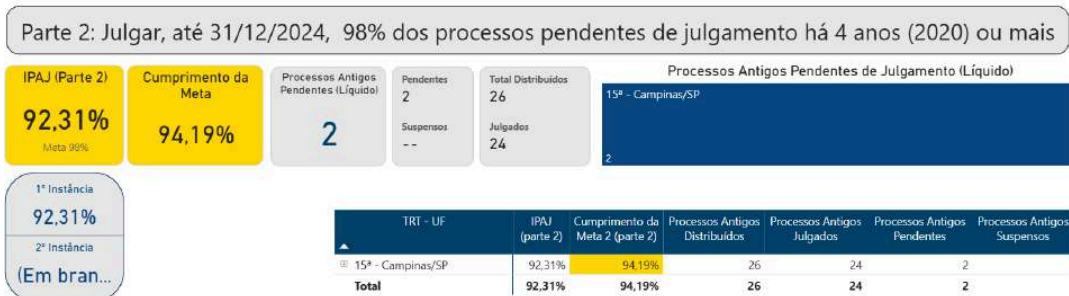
Parte 2: Julgar, até 31/12/2024, 98% dos processos pendentes de julgamento há 4 anos (2020) ou mais

IPAJ (Parte 2)
92,31%
Meta 98%

Cumprimento da Meta
94,19%

Processos Antigos Pendentes (Líquido)
2

Pendentes
2

Suspensos
--

Total Distribuídos
26

Julgados
24

Processos Antigos Pendentes de Julgamento (Líquido)
15ª - Campinas/SP
2

1ª Instância
92,31%

2ª Instância
(Em bran...

| TRT - UF | IPAJ (parte 2) | Cumprimento da Meta 2 (parte 2) | Processos Antigos Distribuídos | Processos Antigos Julgados | Processos Antigos Pendentes | Processos Antigos Suspensos |
|---|---|---|---|---|---|---|
| ⊞ 15ª - Campinas/SP | 92,31% | 94,19% | 26 | 24 | 2 | |
| Total | 92,31% | 94,19% | 26 | 24 | 2 | |